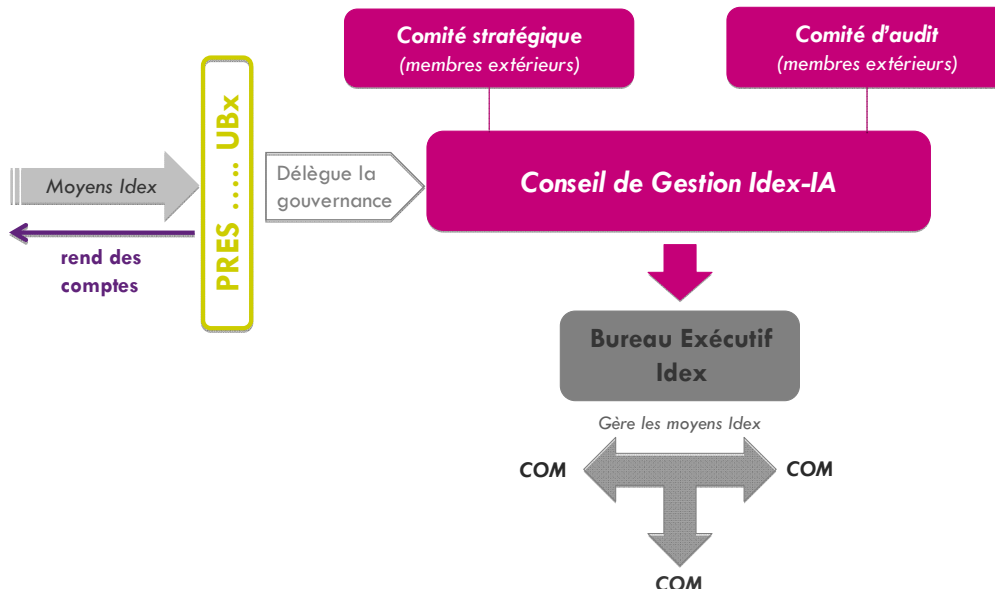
Comité stratégique
(membres extérieurs)

Comité d'audit
(membres extérieurs)

Moyens Idex

rend des comptes

PRES ..... UBx

Délègue la gouvernance

Conseil de Gestion Idex-IA

Bureau Exécutif Idex

Gère les moyens Idex

COM

COM

COM